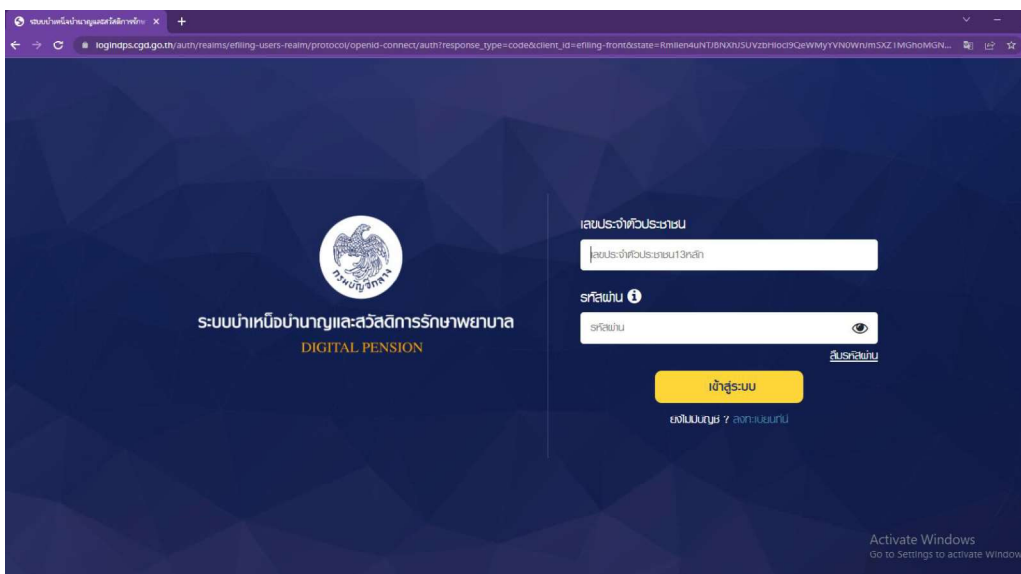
ระบบบำเหน็จบำนาญและสวัสดิการรักษ ×
+

logindps.cgd.go.th/auth/realms/efiling-users-realm/protocol/openid-connect/auth?response_type=code&client_id=efiling-front&state=Rmlien4uNTJBNXhJSUVzbHlocl9QeWMyYVN0WnJmSXZ1MGhoMGN...

กรมบัญชีกลาง

ระบบบำเหน็จบำนาญและสวัสดิการรักษาพยาบาล
DIGITAL PENSION

เลขประจำตัวประชาชน
เลขประจำตัวประชาชน13หลัก

รหัสผ่าน
รหัสผ่าน
ลืมรหัสผ่าน

เข้าสู่ระบบ

ยังไม่มีบัญชี ? ลงทะเบียนที่นี่

Activate Windows
Go to Settings to activate Windows